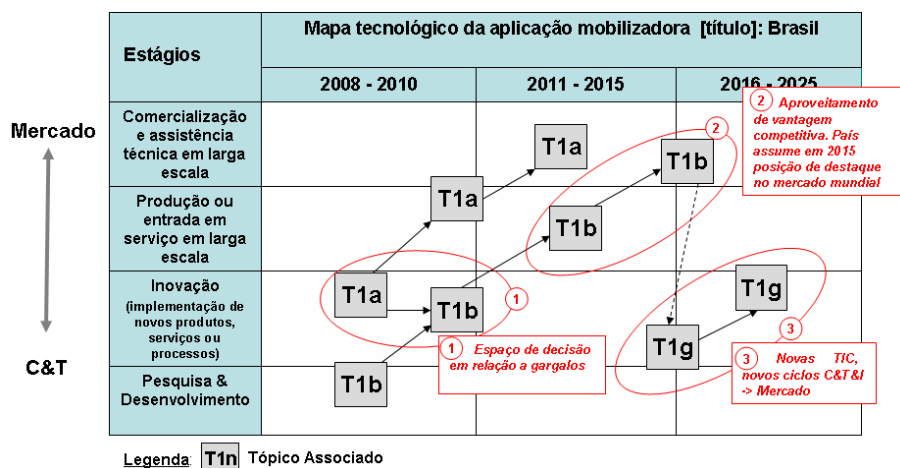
Mercado

C&T

| Estágios | Mapa tecnológico da aplicação mobilizadora [título]: Brasil | | |
|---|---|---|---|
| | 2008 - 2010 | 2011 - 2015 | 2016 - 2025 |
| Comercialização e assistência técnica em larga escala | | T1a | T1b |
| Produção ou entrada em serviço em larga escala | T1a | T1b | |
| Inovação (implementação de novos produtos, serviços ou processos) | T1a T1b | | T1g T1g |
| Pesquisa & Desenvolvimento | T1b | | |

2 Aproveitamento de vantagem competitiva. País assume em 2015 posição de destaque no mercado mundial

1 Espaço de decisão em relação a gargalos

3 Novas TIC, novos ciclos C&T&I -> Mercado

1

2

3

Legenda: T1n Tópico Associado